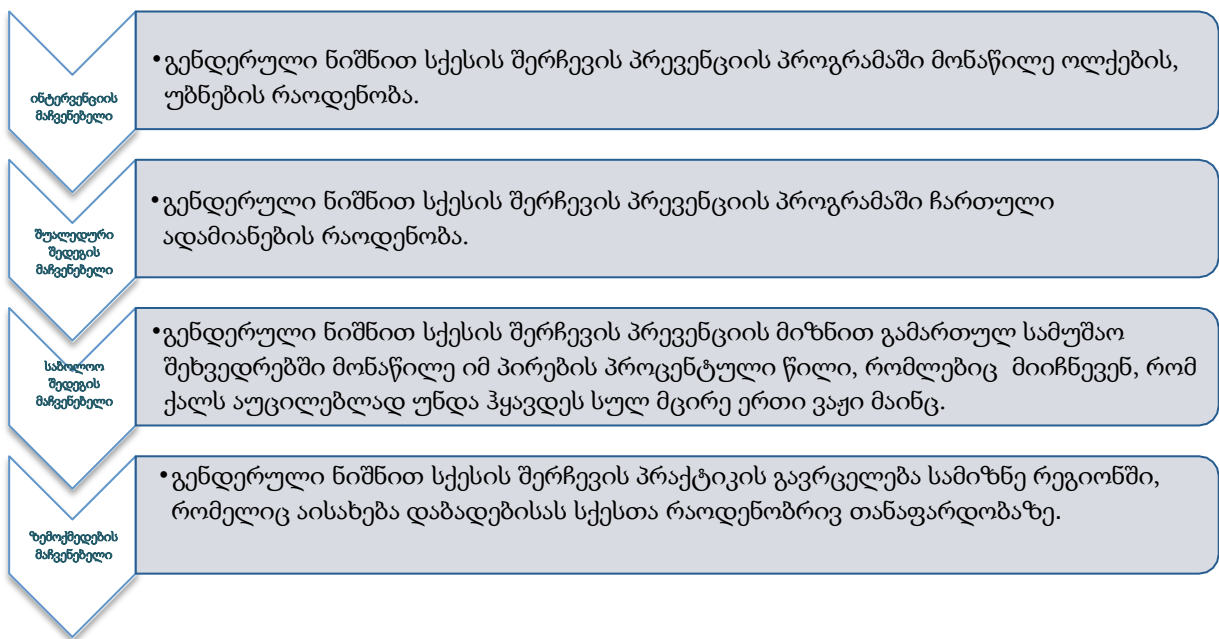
ინტერვენციის მაჩვენებელი

•გენდერული ნიშნით სქესის შერჩევის პრევენციის პროგრამაში მონაწილე ოლქების, უბნების რაოდენობა.

შუალედური შედეგის მაჩვენებელი

•გენდერული ნიშნით სქესის შერჩევის პრევენციის პროგრამაში ჩართული ადამიანების რაოდენობა.

საბოლოო შედეგის მაჩვენებელი

•გენდერული ნიშნით სქესის შერჩევის პრევენციის მიზნით გამართულ სამუშაო შეხვედრებში მონაწილე იმ პირების პროცენტული წილი, რომლებიც მიიჩნევენ, რომ ქალს აუცილებლად უნდა ჰყავდეს სულ მცირე ერთი ვაჟი მაინც.

ზემოქმედების მაჩვენებელი

•გენდერული ნიშნით სქესის შერჩევის პრაქტიკის გავრცელება სამიზნე რეგიონში, რომელიც აისახება დაბადებისას სქესთა რაოდენობრივ თანაფარდობაზე.